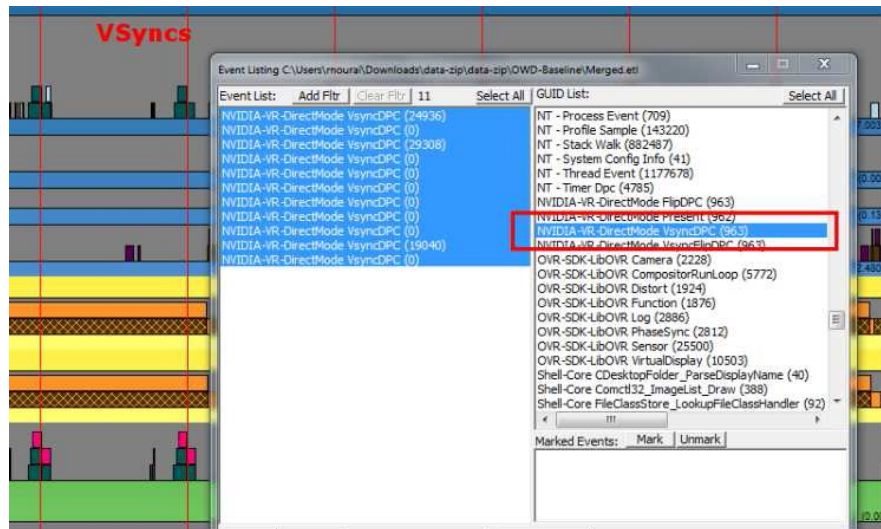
VSyncs

Event Listing C:\Users\nourai\Downloads\data-zip\data-zip\OWD-Baseline\Merged.etl

Event List: Add Fltr Clear Fltr 11 Select All

NVIDIA-VR-DirectMode VsyncDPC (24936)
NVIDIA-VR-DirectMode VsyncDPC (0)
NVIDIA-VR-DirectMode VsyncDPC (29308)
NVIDIA-VR-DirectMode VsyncDPC (0)
NVIDIA-VR-DirectMode VsyncDPC (0)
NVIDIA-VR-DirectMode VsyncDPC (0)
NVIDIA-VR-DirectMode VsyncDPC (0)
NVIDIA-VR-DirectMode VsyncDPC (0)
NVIDIA-VR-DirectMode VsyncDPC (0)
NVIDIA-VR-DirectMode VsyncDPC (19040)
NVIDIA-VR-DirectMode VsyncDPC (0)

GUID List: Select All

NT - Process Event (709)
NT - Profile Sample (143220)
NT - Stack Walk (882487)
NT - System Config Info (41)
NT - Thread Event (1177678)
NT - Timer Dpc (4785)
NVIDIA-VR-DirectMode FlipDPC (963)
NVIDIA-VR-DirectMode Present (962)
NVIDIA-VR-DirectMode VsyncDPC (963)
NVIDIA-VR-DirectMode VsyncFlipDPC (963)
OVR-SDK-LibOVR Camera (2228)
OVR-SDK-LibOVR CompositorRunLoop (5772)
OVR-SDK-LibOVR Distort (1924)
OVR-SDK-LibOVR Function (1876)
OVR-SDK-LibOVR Log (2886)
OVR-SDK-LibOVR PhaseSync (2812)
OVR-SDK-LibOVR Sensor (25500)
OVR-SDK-LibOVR VirtualDisplay (10503)
Shell-Core CDesktopFolder_ParseDisplayName (40)
Shell-Core Comctl32_ImageList_Draw (388)
Shell-Core FileClassStore_LookupFileClassHandler (92)

Marked Events: Mark Unmark

7.003
0.00
0.13
2.480
0.0